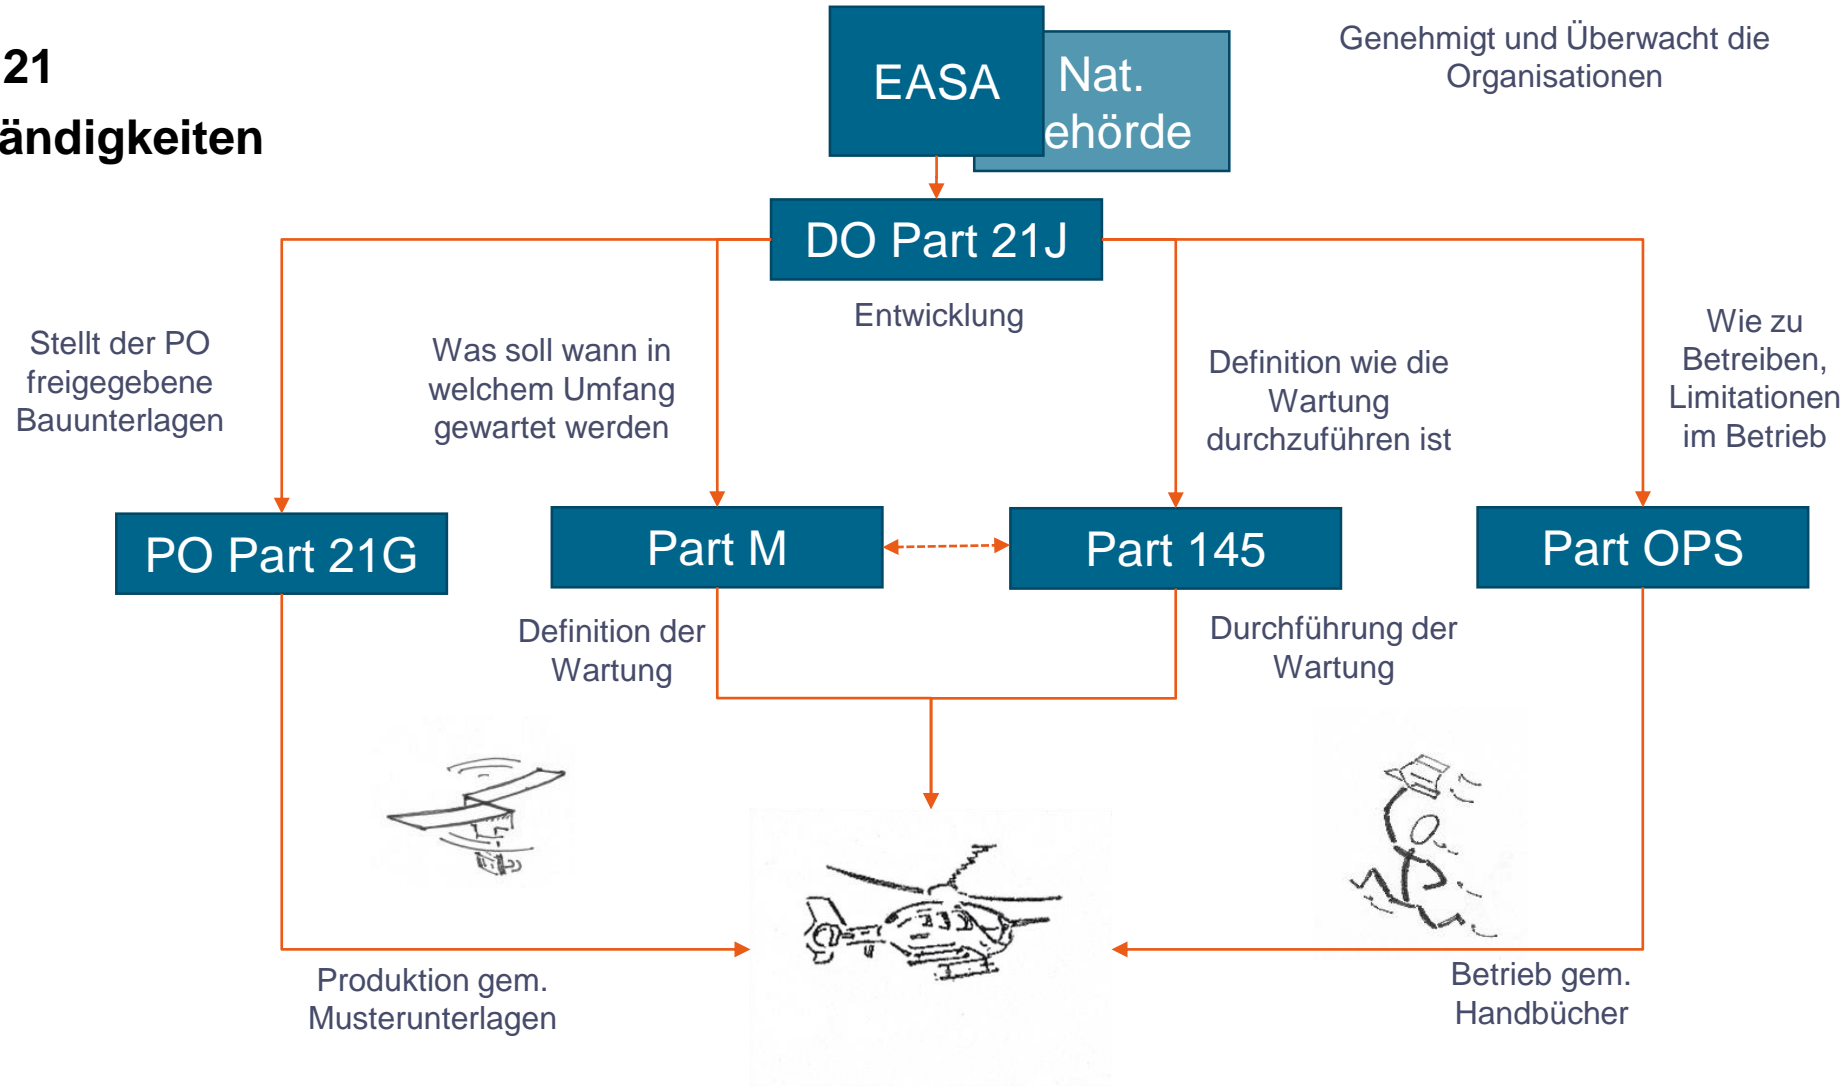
21
ändigkeiten

EASA
Nat.
ehörde

Genehmigt und Überwacht die Organisationen

DO Part 21J

Entwicklung

Stellt der PO freigegebene Bauunterlagen

Was soll wann in welchem Umfang gewartet werden

Definition wie die Wartung durchzuführen ist

Wie zu Betreiben, Limitationen im Betrieb

PO Part 21G

Part M

Part 145

Part OPS

Definition der Wartung

Durchführung der Wartung

Produktion gem. Musterunterlagen

Betrieb gem. Handbücher